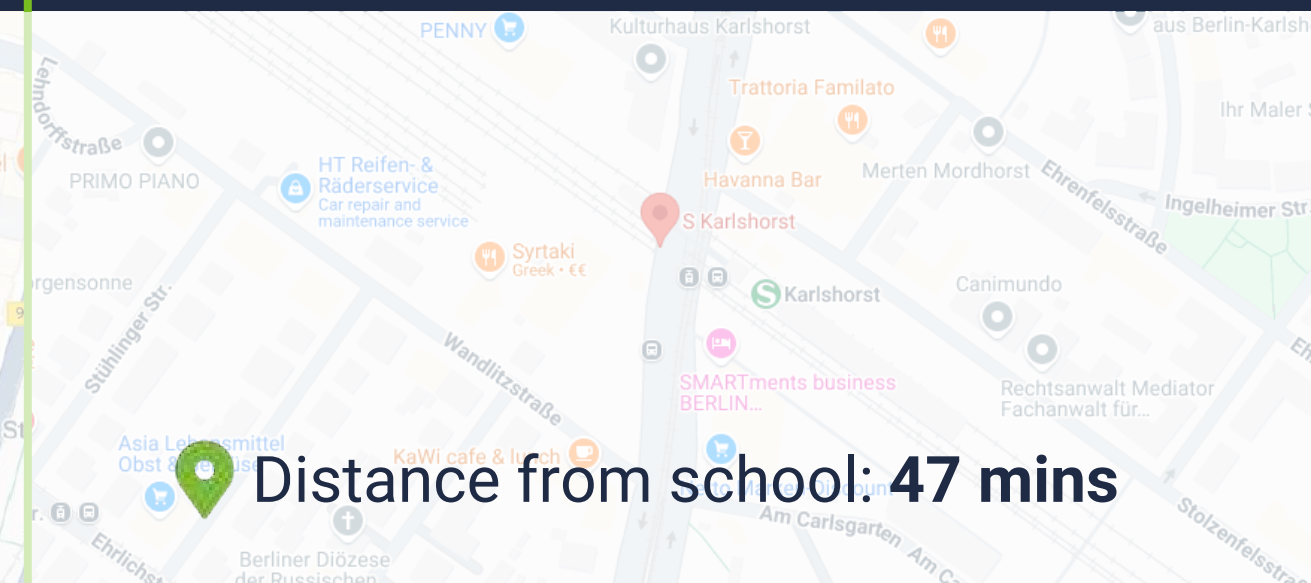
PENNY
Kulturhaus Karlshorst
aus Berlin-Karlsh
Lehndorffstraße
Trattoria Familato
Ihr Maler S
PRIMO PIANO
HT Reifen- & Räderservice
Car repair and maintenance service
Havanna Bar
Merten Mordhorst
Ehrenfelsstraße
Ingelheimer Str
S Karlshorst
Syrtaki
Greek • €€
orgensonne
Karlshorst
Canimundo
Stühlinger Str.
Wandlitzstraße
SMARTments business BERLIN...
Rechtsanwalt Mediator Fachanwalt für...
Asia Lebensmittel Obst & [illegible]
KaWi cafe & lunch
Distance from school: **47 mins**
Am Carlsgarten
Am C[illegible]
Stolzenfelsstra
Ehrlichstr
Berliner Diözese der Russischen